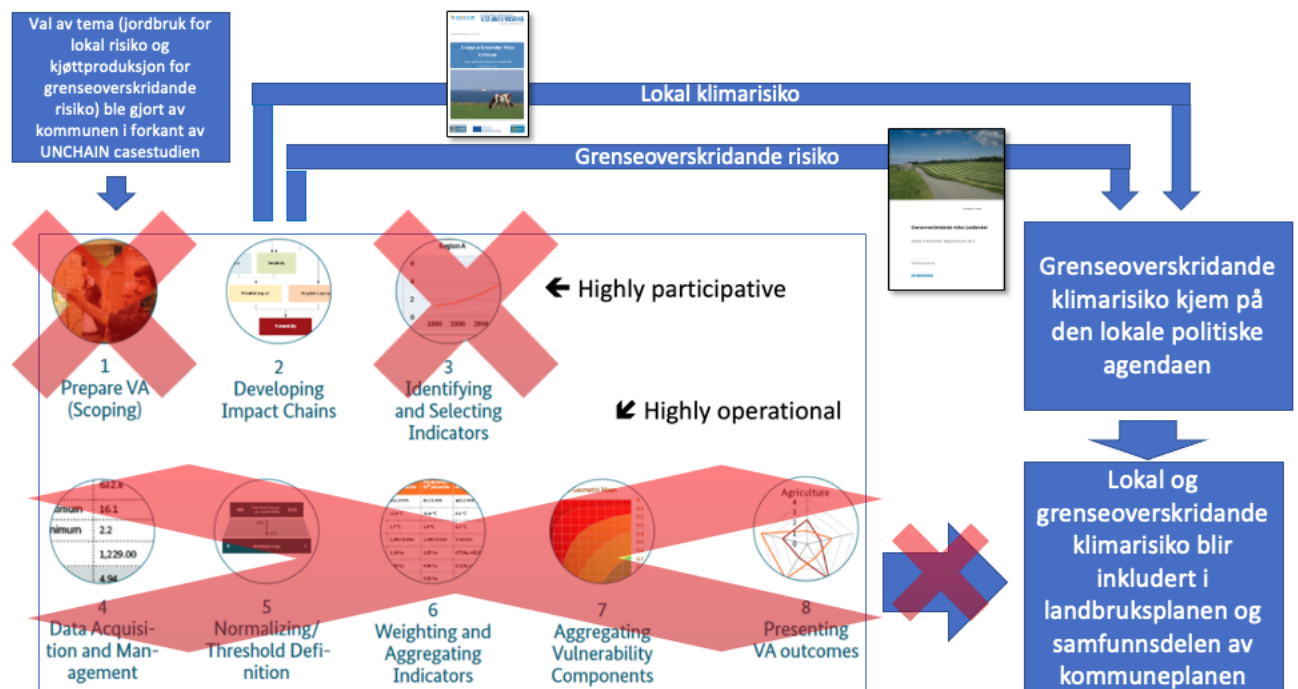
Val av tema (jordbruk for lokal risiko og kjøttproduksjon for grenseoverskridande risiko) ble gjort av kommunen i forkant av UNCHAIN casestudien

Lokal klimarisiko

Grenseoverskridande risiko

Grenseoverskridande klimarisiko kjem på den lokale politiske agendaen

Lokal og grenseoverskridande klimarisiko blir inkludert i landbruksplanen og samfunnsdelen av kommuneplanen

← Highly participative

↙ Highly operational

1
Prepare VA (Scoping)

2
Developing Impact Chains

3
Identifying and Selecting Indicators

4
Data Acquisition and Management

5
Normalizing/ Threshold Definition

6
Weighting and Aggregating Indicators

7
Aggregating Vulnerability Components

8
Presenting VA outcomes

Region A

Agriculture

632.9
16.1
2.2
1,229.00
4.94

1890 1900 1990